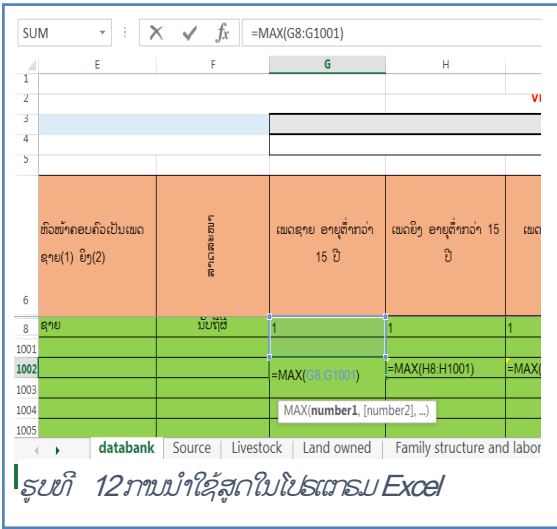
SUM
=MAX(G8:G1001)

| | E | F | G | H | |
|---|---|---|---|---|---|
| 1 | | | | | |
| 2 | | | | | VI |
| 3 | | | | | |
| 4 | | | | | |
| 5 | | | | | |
| 6 | ຫົວໜ້າຄອບຄົວເປັນເພດ ຊາຍ(1) ຍິງ(2) | ສາດສະໜາ | ເພດຊາຍ ອາຍຸຕໍ່າກວ່າ 15 ປີ | ເພດຍິງ ອາຍຸຕໍ່າກວ່າ 15 ປີ | ເພດ |
| 8 | ຊາຍ | ນັບຖືຜີ | 1 | 1 | 1 |
| 1001 | | | | | |
| 1002 | | | =MAX(G8:G1001) | =MAX(H8:H1001) | =MAX( |
| 1003 | | | | | |
| 1004 | | | MAX(number1, [number2], ...) | | |
| 1005 | | | | | |

databank | Source | Livestock | Land owned | Family structure and labor

ຮູບທີ 12 ການນຳໃຊ້ສູດໃນໂປຣແກຣມ Excel